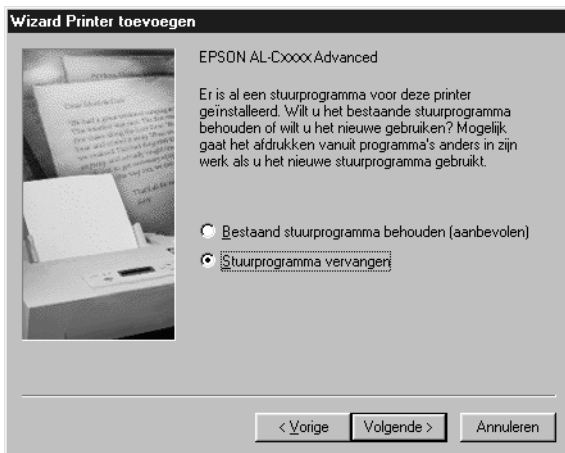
Wizard Printer toevoegen

EPSON AL-Cxxxx Advanced

Er is al een stuurprogramma voor deze printer geïnstalleerd. Wilt u het bestaande stuurprogramma behouden of wilt u het nieuwe gebruiken? Mogelijk gaat het afdrukken vanuit programma's anders in zijn werk als u het nieuwe stuurprogramma gebruikt.

Bestaand stuurprogramma behouden (aanbevolen)

Stuurprogramma vervangen

< Vorige

Volgende >

Annuleren